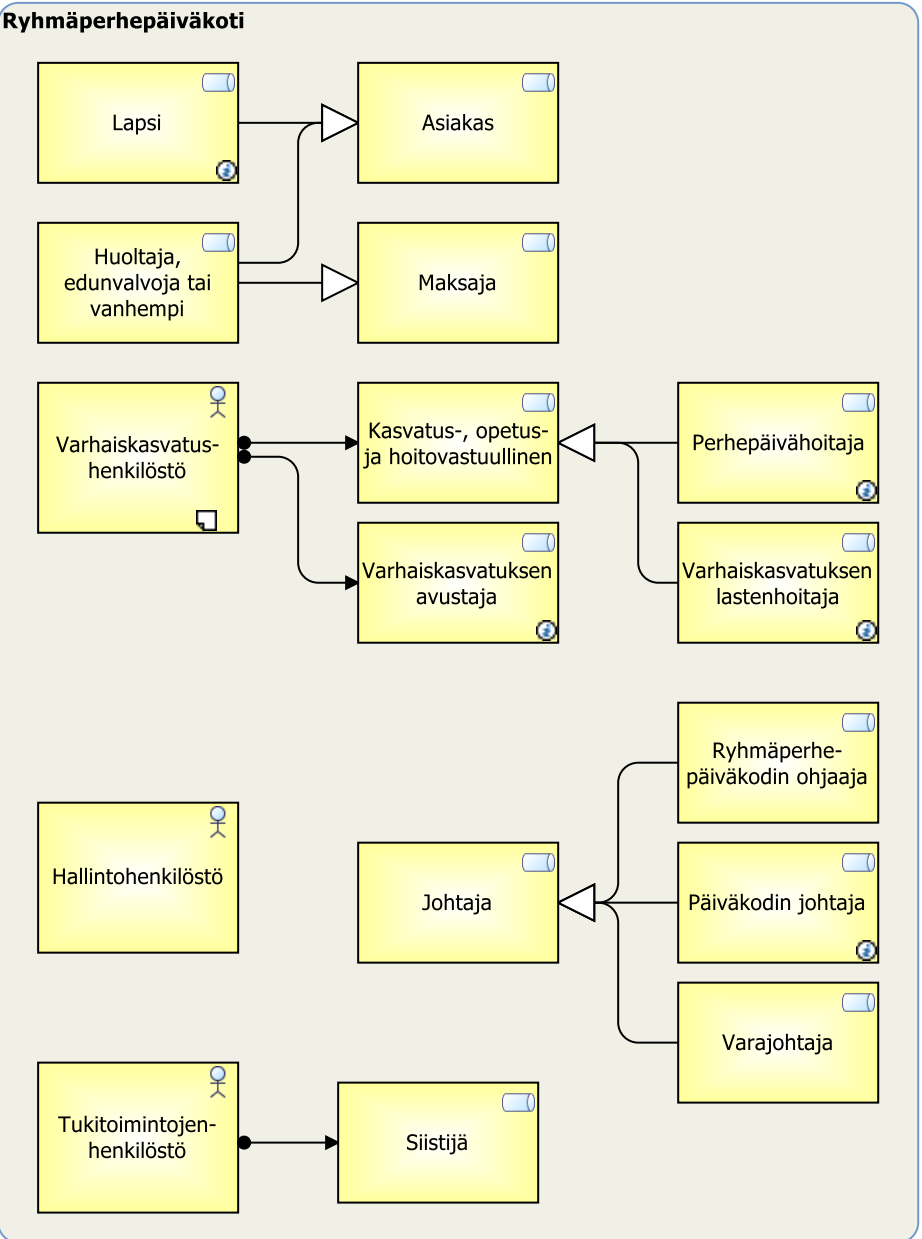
Ryhmäperhepäiväkoti

Lapsi

Asiakas

Huoltaja, edunvalvoja tai vanhempi

Maksaja

Varhaiskasvatus-henkilöstö

Kasvatus-, opetus- ja hoitovastuullinen

Perhepäivähoitaja

Varhaiskasvatuksen avustaja

Varhaiskasvatuksen lastenhoitaja

Ryhmäperhe-päiväkodin ohjaaja

Hallintohenkilöstö

Johtaja

Päiväkodin johtaja

Varajohtaja

Tukitoimintojen-henkilöstö

Siistijä